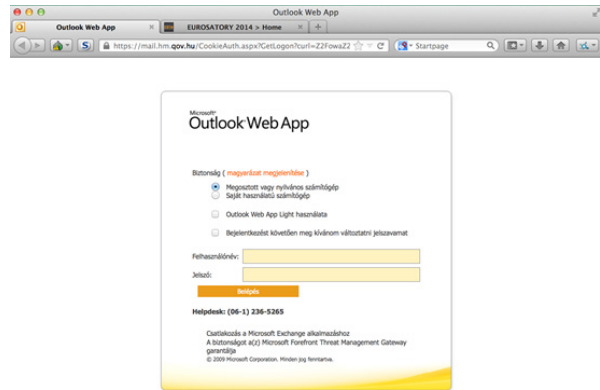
Outlook Web App

Outlook Web App

EUROSATORY 2014 > Home

https://mail.hm.gov.hu/CookieAuth.aspx?GetLogon?curl=Z2FowaZ2

Startpage

Microsoft
Outlook Web App

Biztonság ( magyarázat megjelenítése )

Megosztott vagy nyilvános számítógép
Saját használatú számítógép

Outlook Web App Light használata

Bejelentkezést követően meg kívánom változtatni jelszavamat

Felhasználónév:

Jelszó:

Belépés

Helpdesk: (06-1) 236-5265

Csatlakozás a Microsoft Exchange alkalmazáshoz
A biztonságot a(z) Microsoft Forefront Threat Management Gateway garantálja
© 2009 Microsoft Corporation. Minden jog fenntartva.